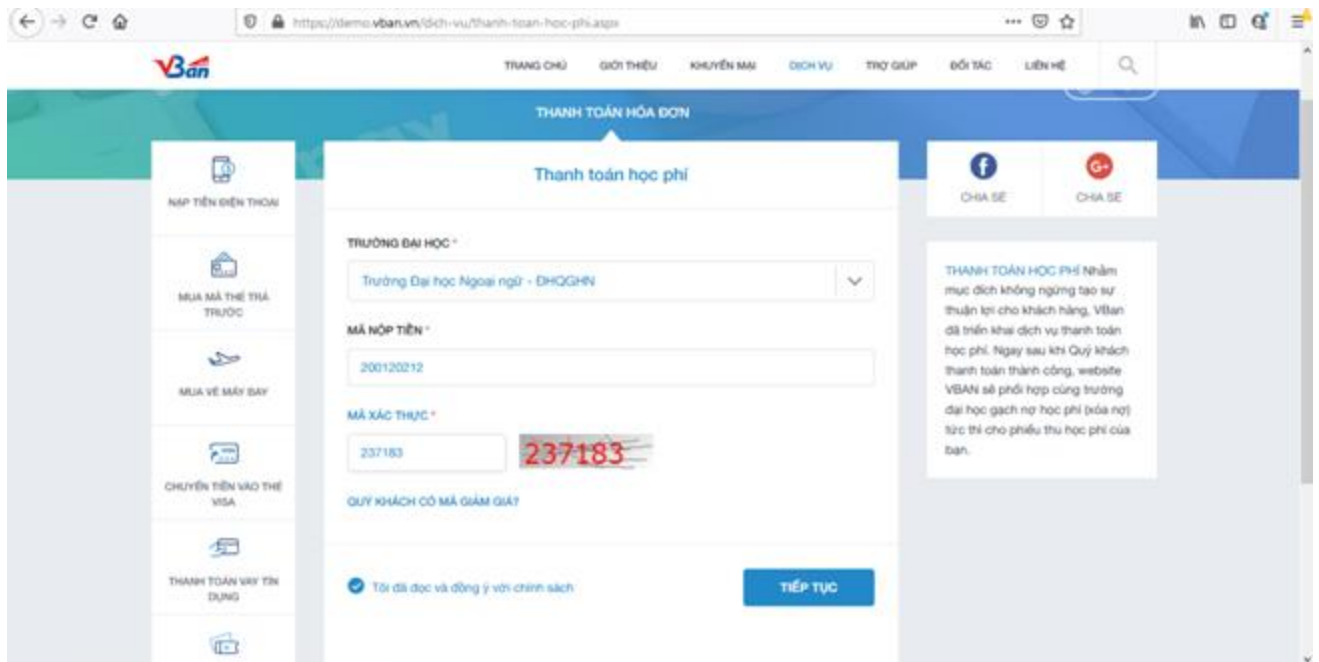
https://demo.vban.vn/dich-vu/thanh-toan-hoc-phi.aspx

VBan

TRANG CHỦ GIỚI THIỆU KHUYẾN MẠI DỊCH VỤ TRỢ GIÚP ĐỐI TÁC LIÊN HỆ

THANH TOÁN HÓA ĐƠN

NẠP TIỀN ĐIỆN THOẠI

MUA MÃ THẺ TRẢ TRƯỚC

MUA VÉ MÁY BAY

CHUYỂN TIỀN VÀO THẺ VISA

THANH TOÁN VAY TÍN DỤNG

Thanh toán học phí

TRƯỜNG ĐẠI HỌC *

Trường Đại học Ngoại ngữ - ĐHQGHN

MÃ NỘP TIỀN *

200120212

MÃ XÁC THỰC *

237183

237183

QUÝ KHÁCH CÓ MÃ GIẢM GIÁ?

Tôi đã đọc và đồng ý với chính sách

TIẾP TỤC

CHIA SẺ

CHIA SẺ

THANH TOÁN HỌC PHÍ Nhằm mục đích không ngừng tạo sự thuận lợi cho khách hàng, VBan đã triển khai dịch vụ thanh toán học phí. Ngay sau khi Quý khách thanh toán thành công, website VBAN sẽ phối hợp cùng trường đại học gạch nợ học phí (xóa nợ) tức thì cho phiếu thu học phí của bạn.